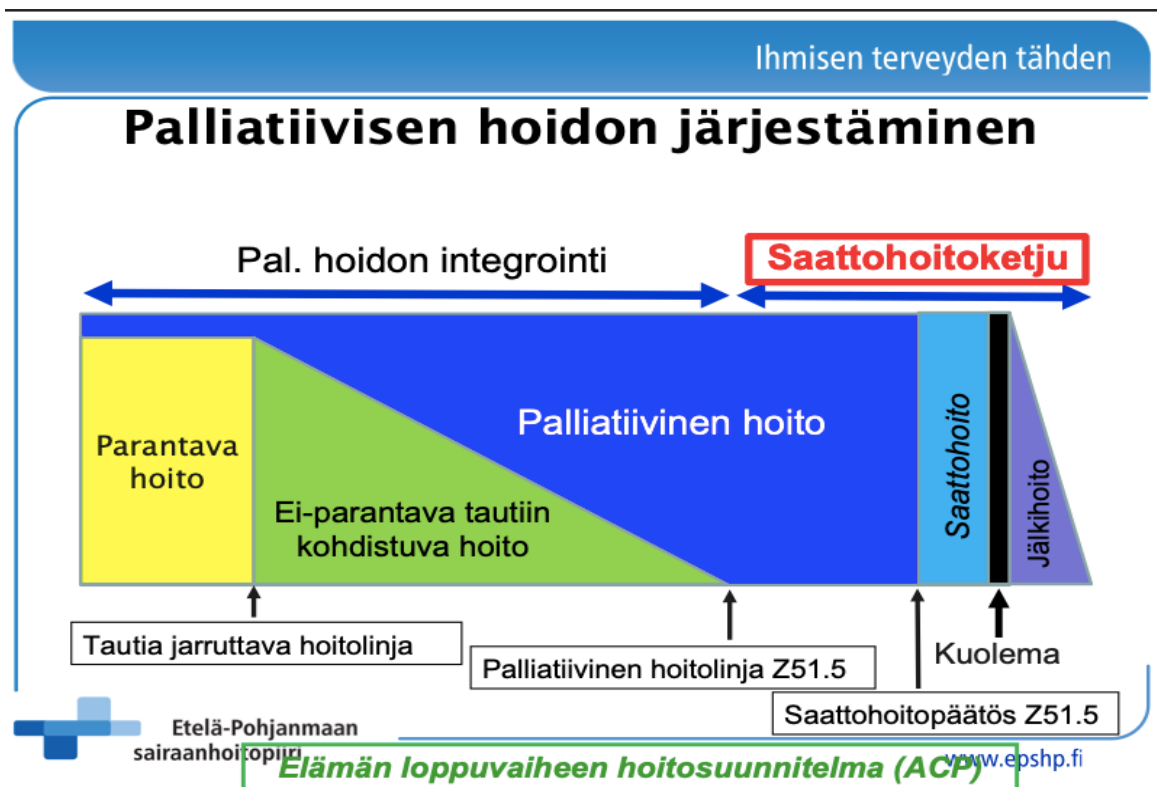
Ihmisen terveyden tähden

Palliatiivisen hoidon järjestäminen

Pal. hoidon integrointi

Saattohoitoketju

Parantava hoito

Palliatiivinen hoito

Ei-parantava tautiin kohdistuva hoito

Saattohoito

Jälkihoito

Tautia jarruttava hoitolinja

Palliatiivinen hoitolinja Z51.5

Kuolema

Saattohoitopäätös Z51.5

Etelä-Pohjanmaan sairaanhoitopiiri

www.epshp.fi

Elämän loppuvaiheen hoitosuunnitelma (ACP)